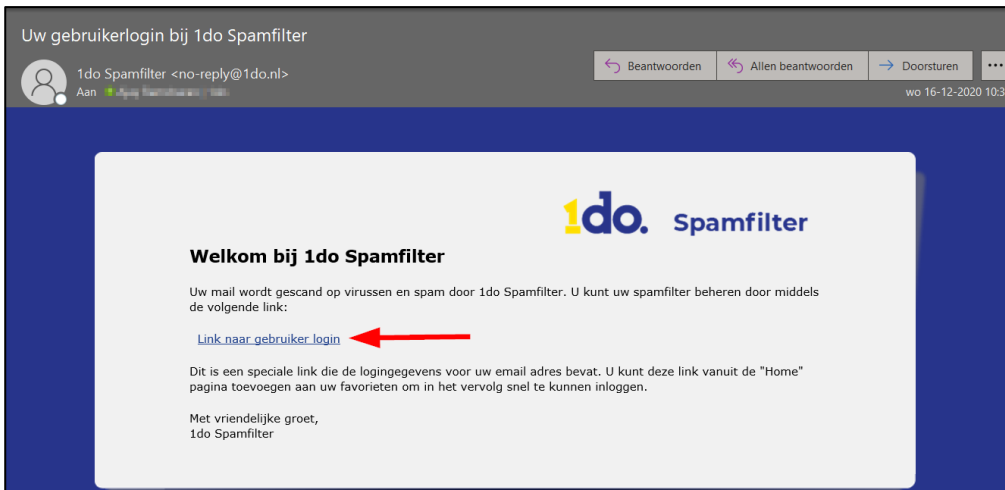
Uw gebruikerlogin bij 1do Spamfilter

1do Spamfilter <no-reply@1do.nl>
Aan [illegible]

Beantwoorden
Allen beantwoorden
Doorsturen
...

wo 16-12-2020 10:3

1do. Spamfilter

Welkom bij 1do Spamfilter

Uw mail wordt gescand op virussen en spam door 1do Spamfilter. U kunt uw spamfilter beheren door middels de volgende link:

Link naar gebruiker login

Dit is een speciale link die de logingegevens voor uw email adres bevat. U kunt deze link vanuit de "Home" pagina toevoegen aan uw favorieten om in het vervolg snel te kunnen inloggen.

Met vriendelijke groet,
1do Spamfilter